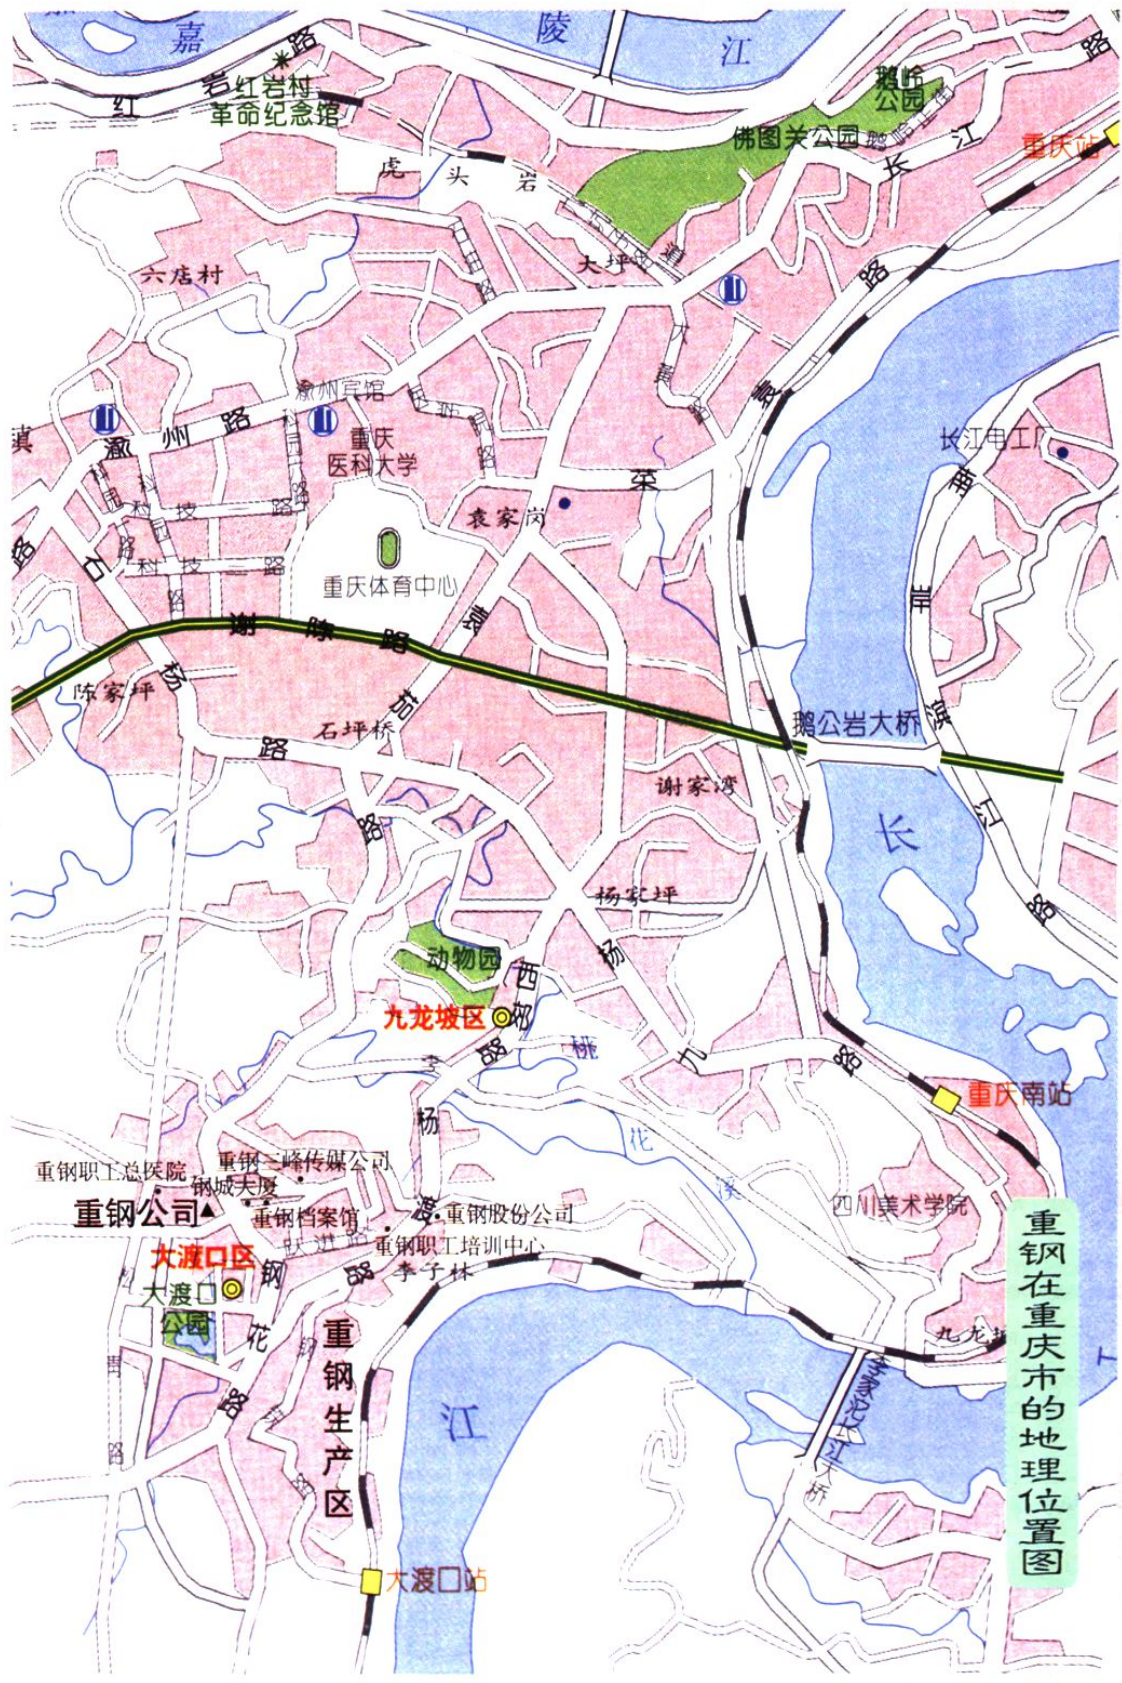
嘉 陵 江
红 岩 路
红岩村革命纪念馆
鹅岭公园
佛图关公园
重庆站
虎 头 岩
长 江
大坪
六店村
渝州宾馆
渝 州 路
重庆医科大学
长江电工厂
科 技 一 路
科 技 二 路
袁家岗
重庆体育中心
石 杨 路
滨
谢 陈 路
陈家坪
石坪桥
鹅公岩大桥
谢家湾
杨家坪
动物园
九龙坡区
西 郊 路
重庆南站
重钢职工总医院
重钢三峰传媒公司
钢城大厦
重钢公司
重钢档案馆
重钢股份公司
重钢职工培训中心
大渡口区
大渡口公园
李子林
四川美术学院
重钢生产区
江
李家沱长江大桥
九龙
大渡口站
长
重钢在重庆市的地理位置图